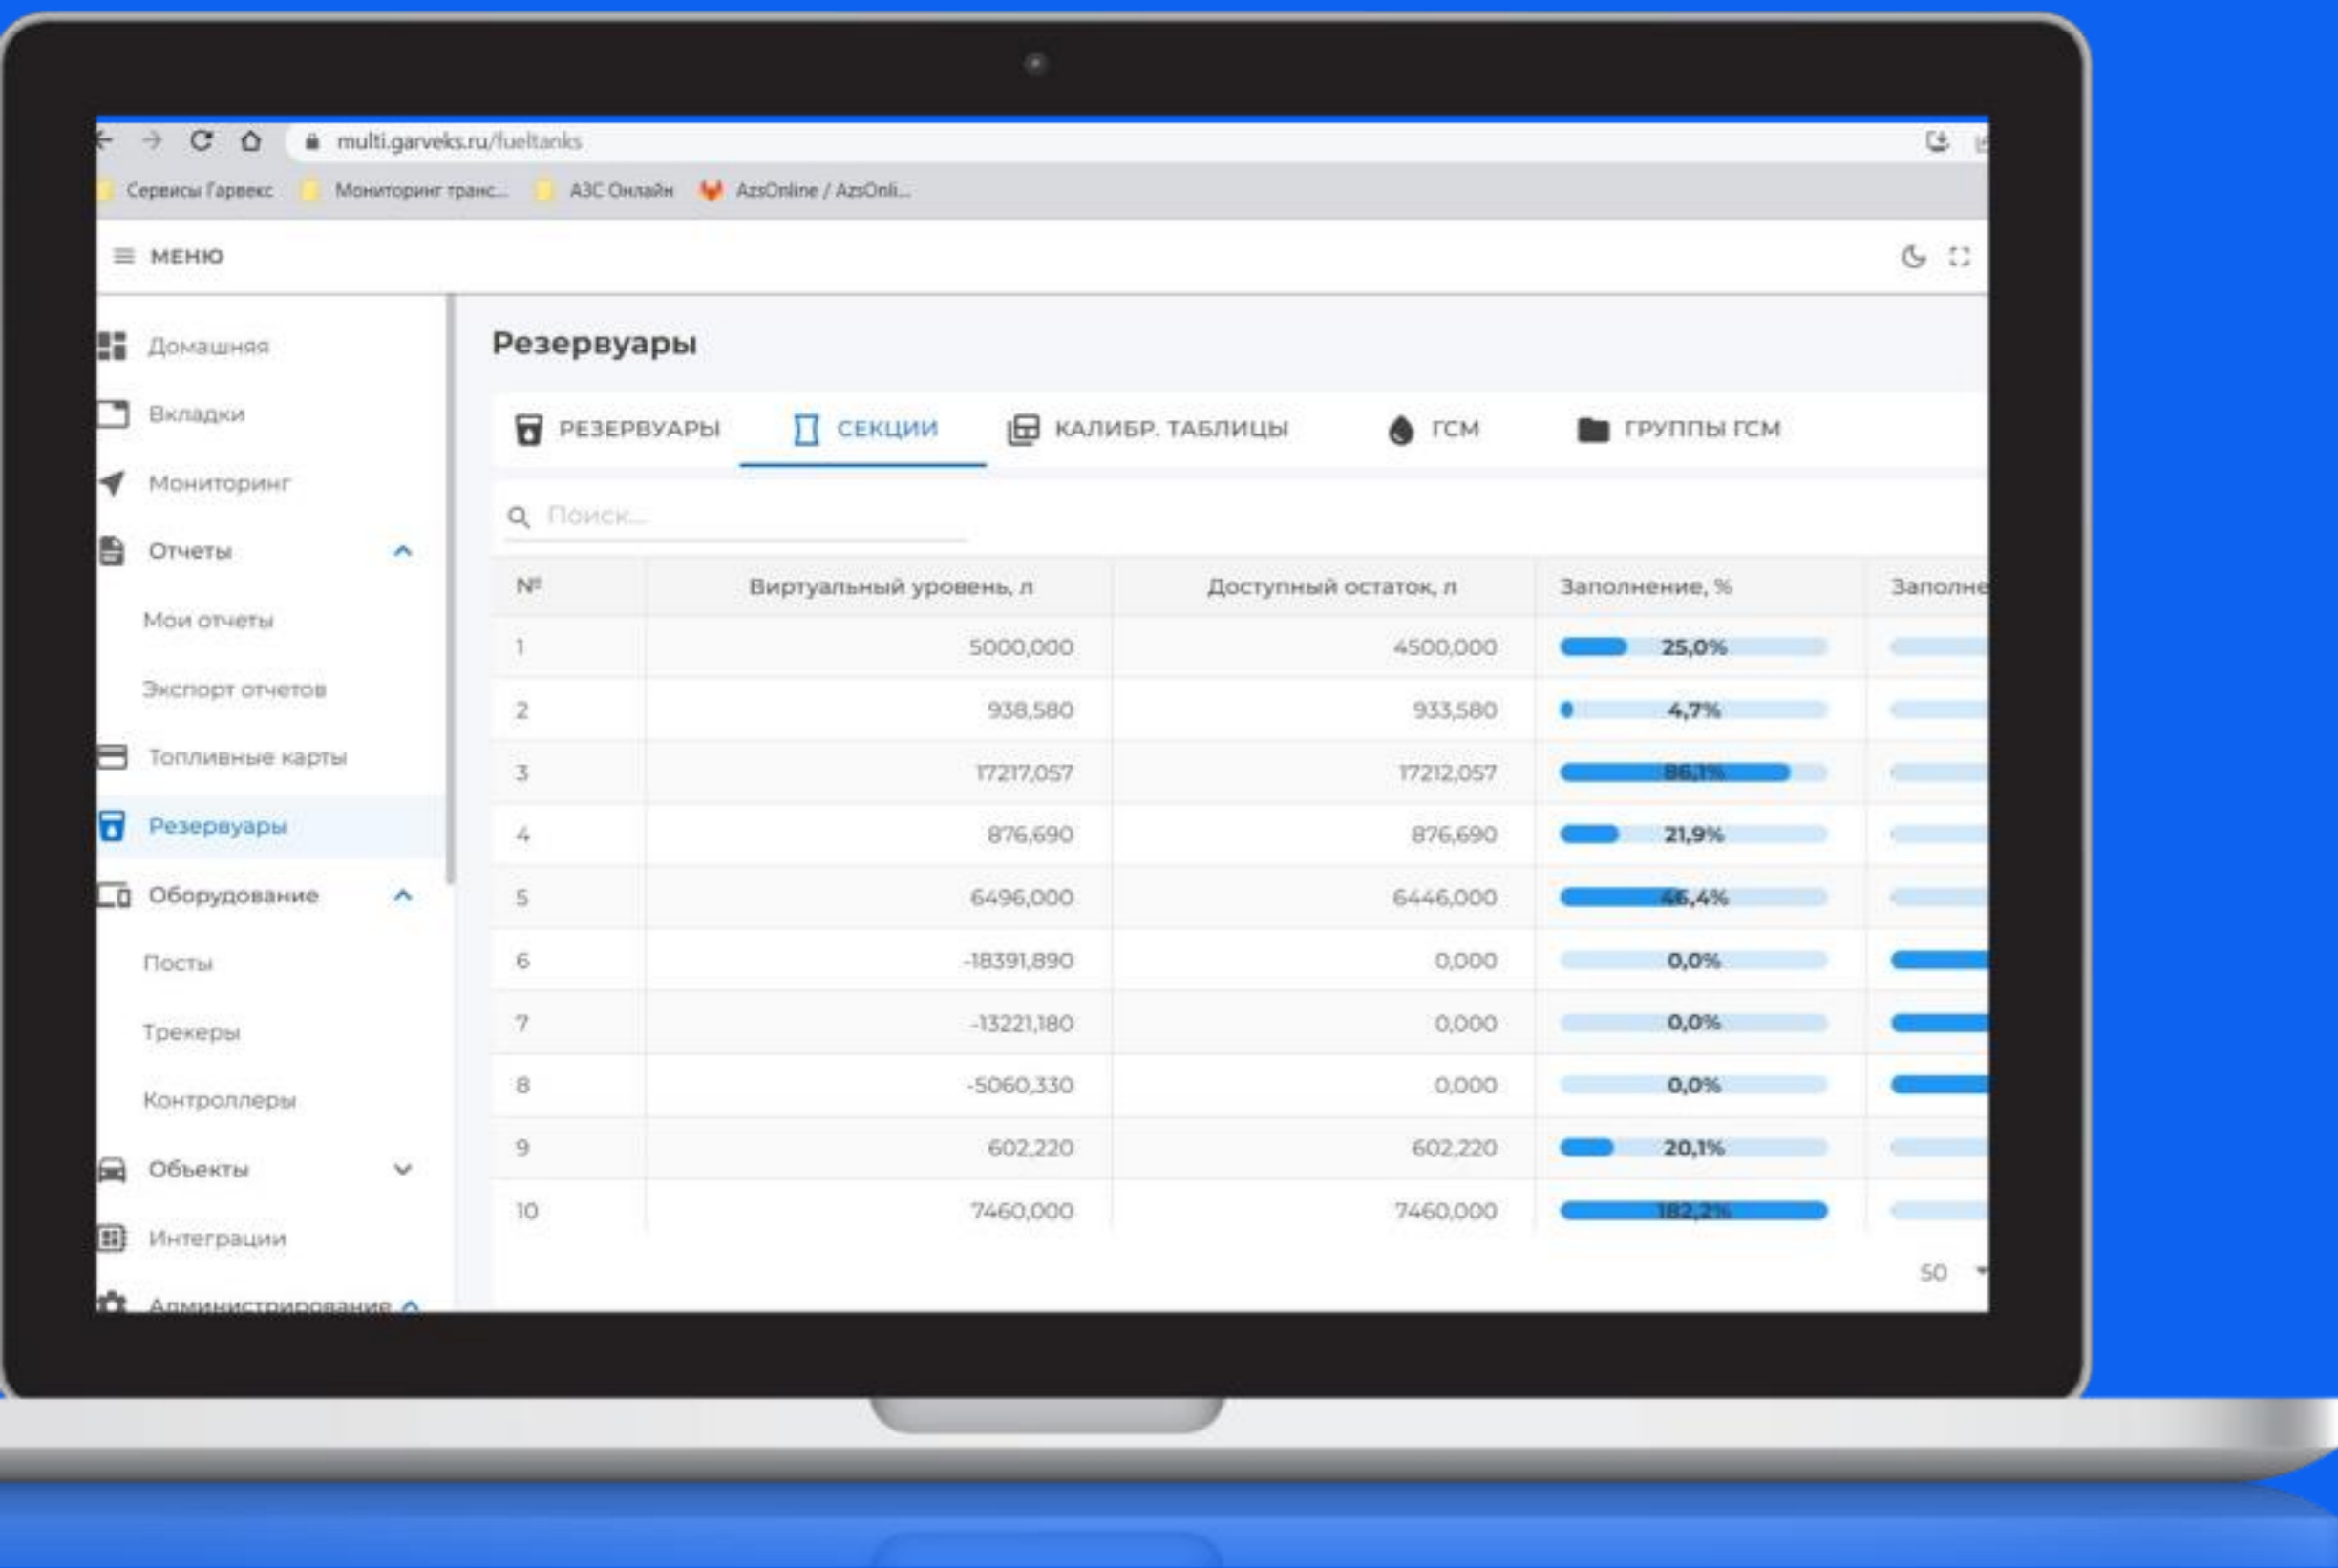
multi.garveks.ru/fueltanks

Сервисы Гарвекс   Мониторинг транс...   АЗС Онлайн   AzsOnline / AzsOnli...

МЕНЮ

Домашняя
Вкладки
Мониторинг
Отчеты
Мои отчеты
Экспорт отчетов
Топливные карты
Резервуары
Оборудование
Посты
Трекеры
Контроллеры
Объекты
Интеграции
Администрирование

Резервуары

РЕЗЕРВУАРЫ   СЕКЦИИ   КАЛИБР. ТАБЛИЦЫ   ГСМ   ГРУППЫ ГСМ

Поиск...

| № | Виртуальный уровень, л | Доступный остаток, л | Заполнение, % | Заполне |
|---|---|---|---|---|
| 1 | 5000,000 | 4500,000 | 25,0% | |
| 2 | 938,580 | 933,580 | 4,7% | |
| 3 | 17217,057 | 17212,057 | 86,1% | |
| 4 | 876,690 | 876,690 | 21,9% | |
| 5 | 6496,000 | 6446,000 | 46,4% | |
| 6 | -18391,890 | 0,000 | 0,0% | |
| 7 | -13221,180 | 0,000 | 0,0% | |
| 8 | -5060,330 | 0,000 | 0,0% | |
| 9 | 602,220 | 602,220 | 20,1% | |
| 10 | 7460,000 | 7460,000 | 182,2% | |

50